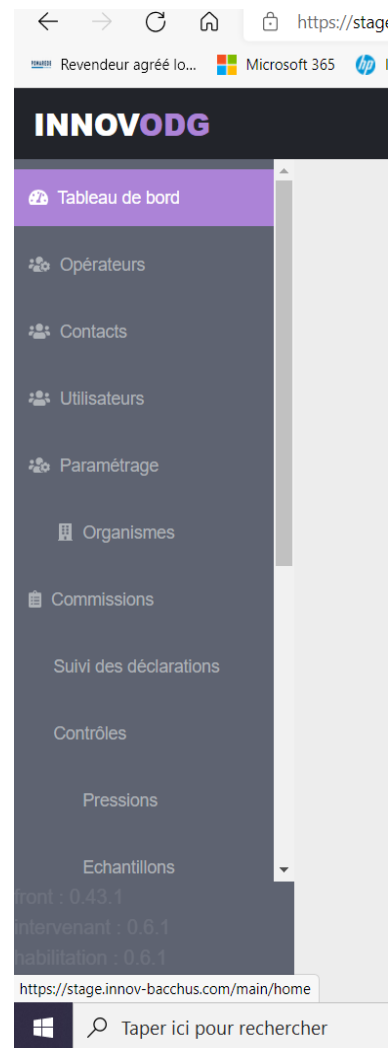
https://stage

Revendeur agréé lo... Microsoft 365

INNOVODG

Tableau de bord

Opérateurs

Contacts

Utilisateurs

Paramétrage

Organismes

Commissions

Suivi des déclarations

Contrôles

Pressions

Echantillons

front : 0.43.1

intervenant : 0.6.1

habilitation : 0.6.1

https://stage.innov-bacchus.com/main/home

Taper ici pour rechercher